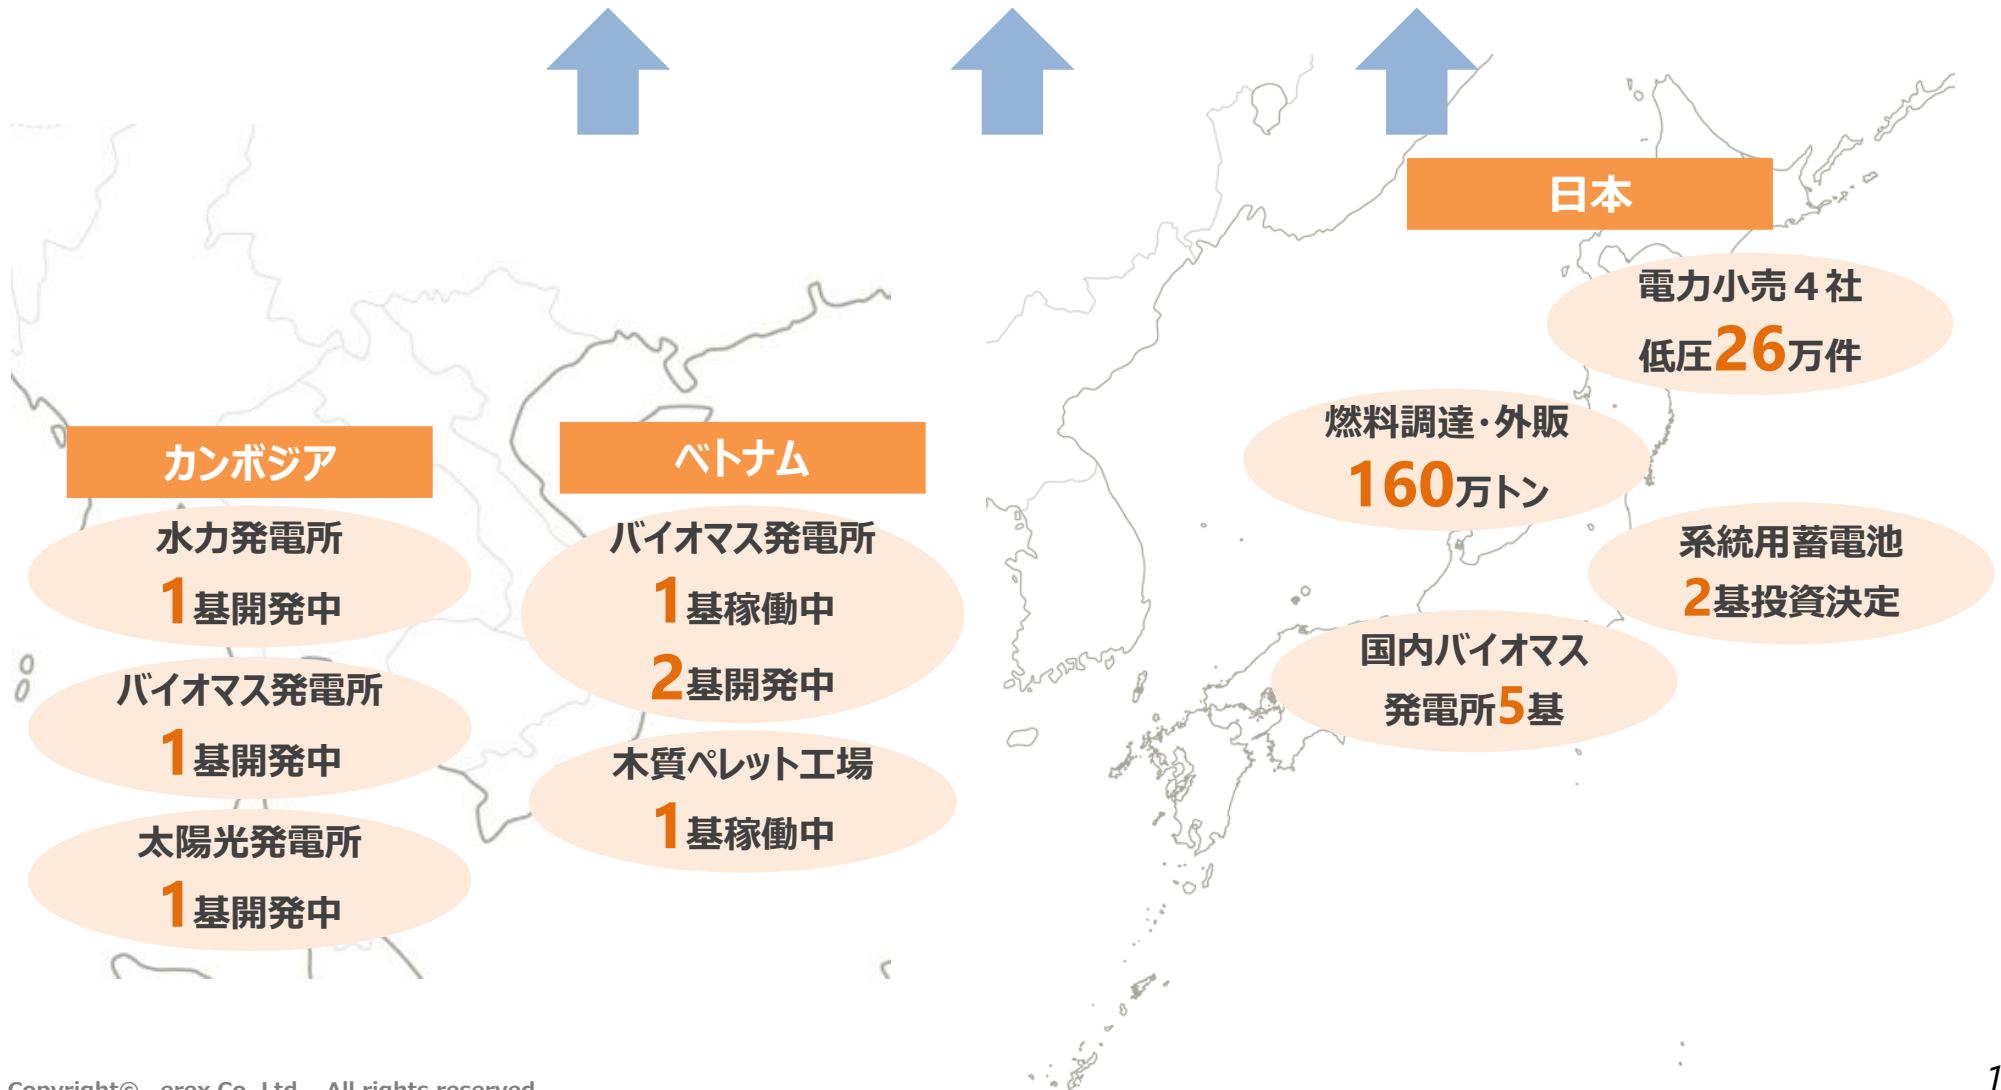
日本

電力小売４社
低圧26万件

燃料調達・外販
160万トン

系統用蓄電池
2基投資決定

国内バイオマス
発電所5基

カンボジア

水力発電所
1基開発中

バイオマス発電所
1基開発中

太陽光発電所
1基開発中

ベトナム

バイオマス発電所
1基稼働中
2基開発中

木質ペレット工場
1基稼働中

Copyright© erex Co.,Ltd. All rights reserved.

1